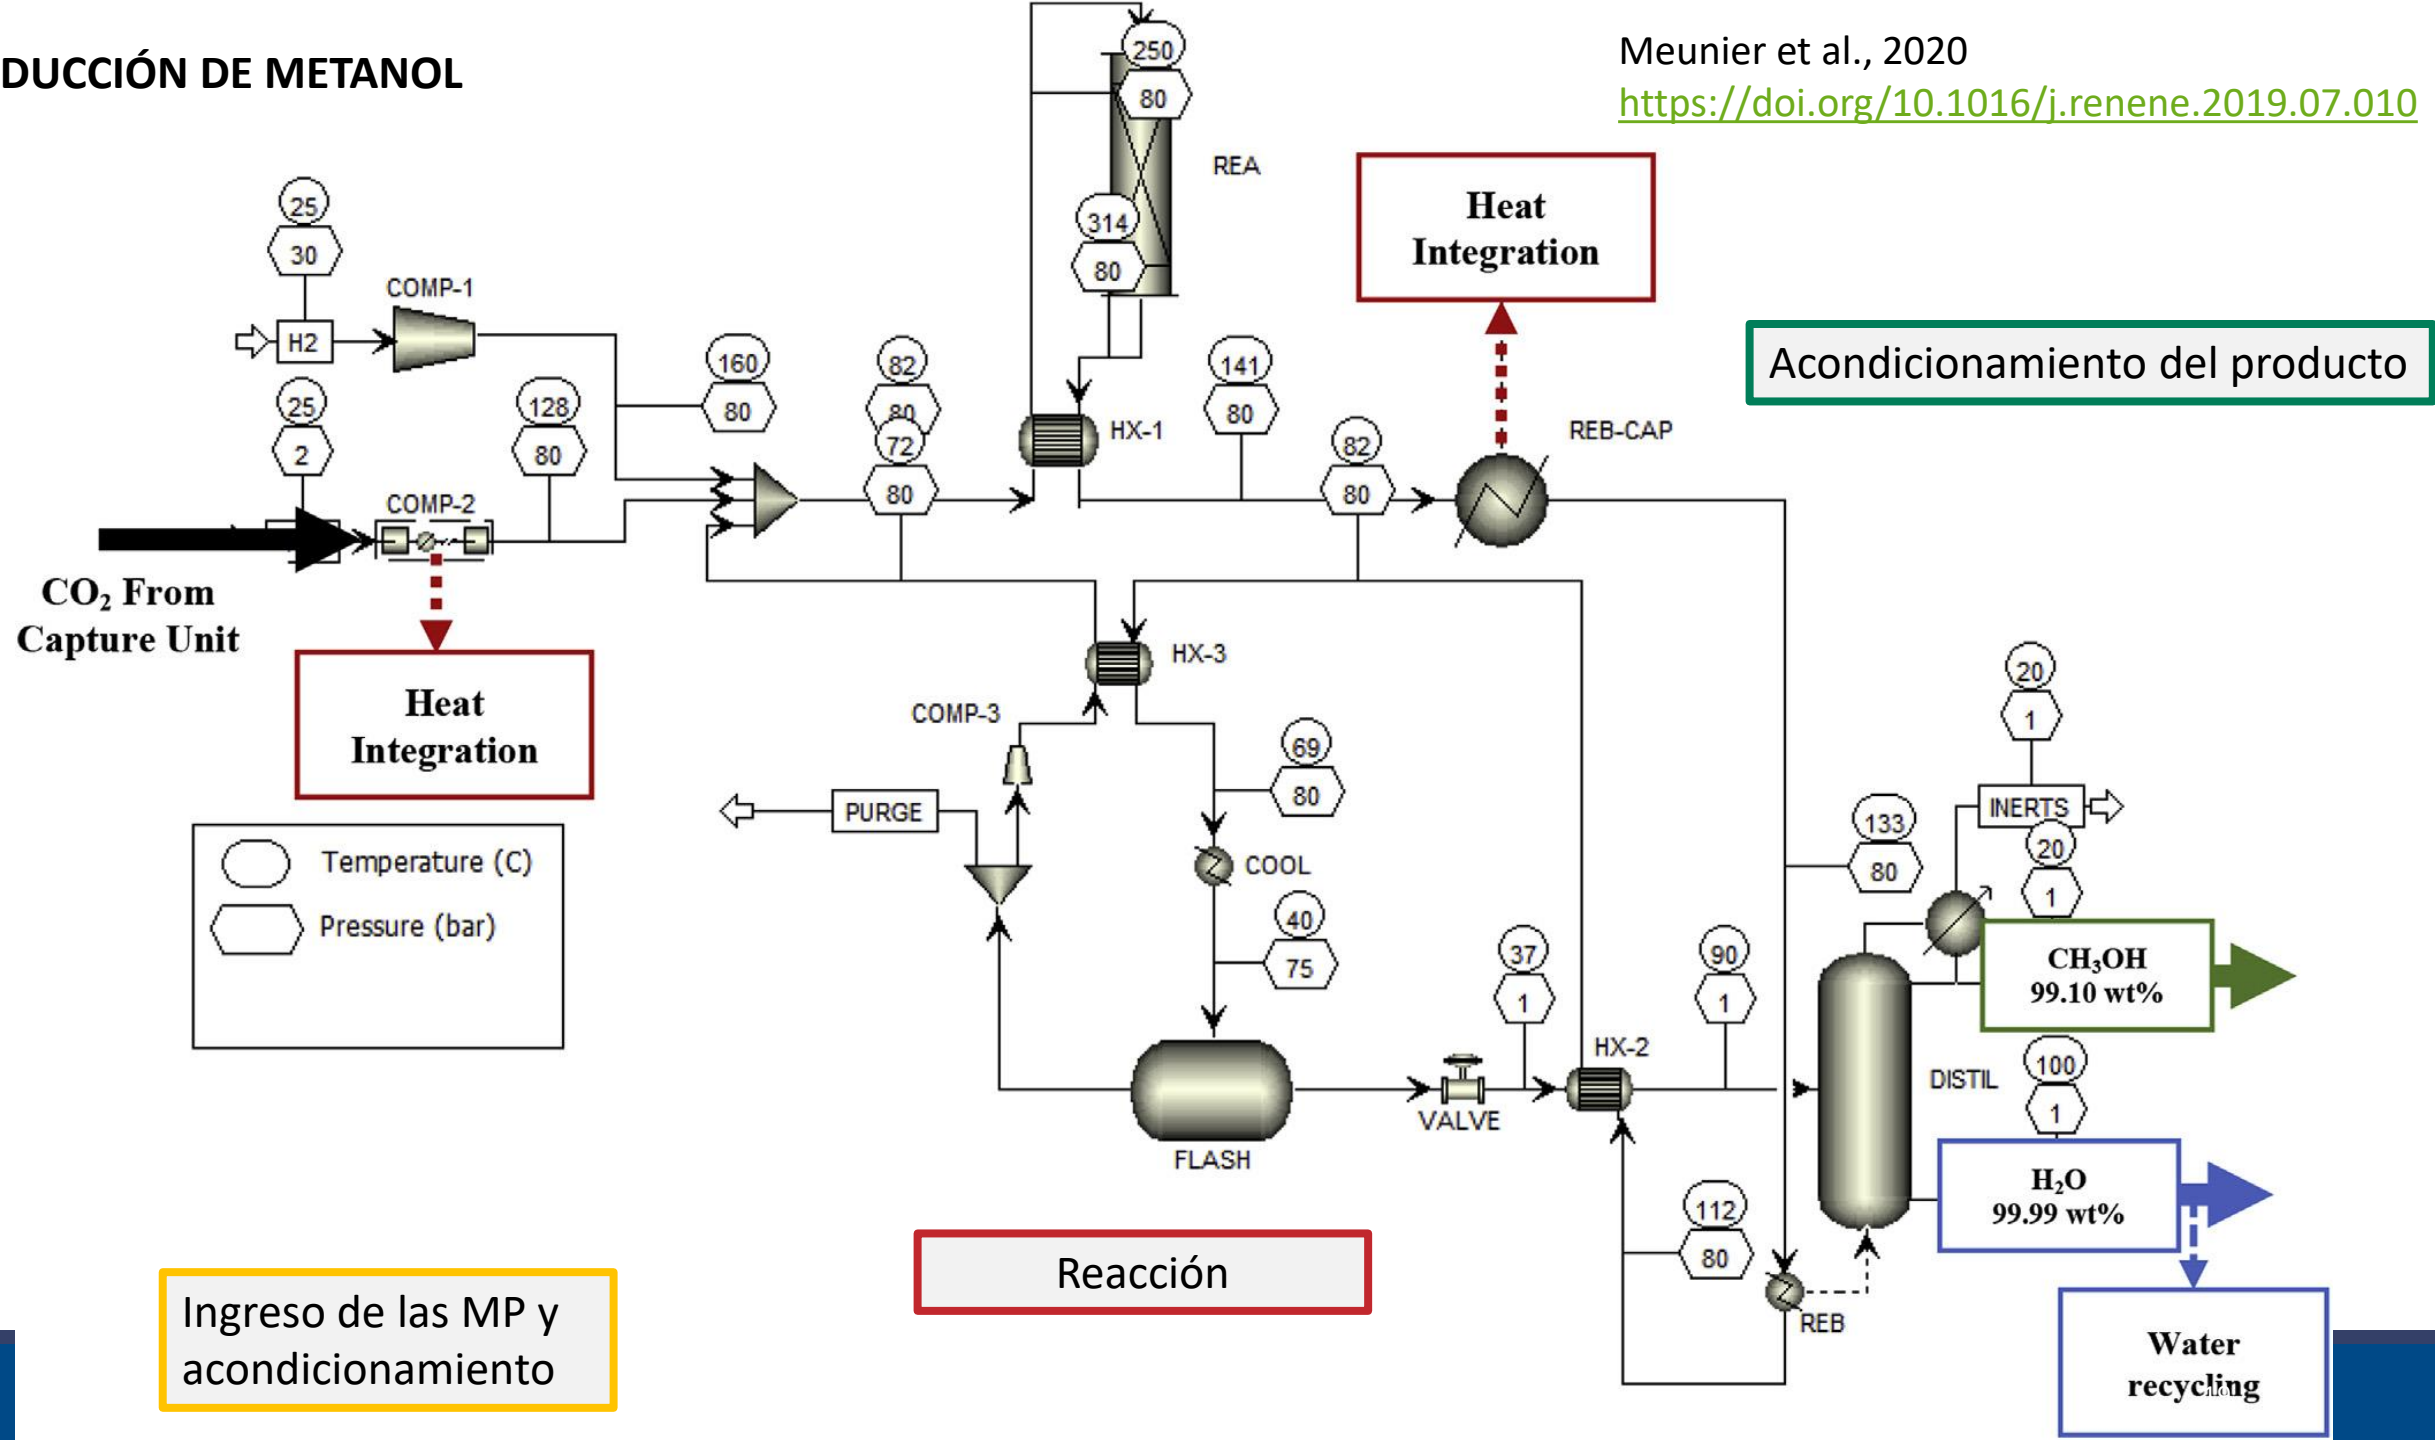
DUCCIÓN DE METANOL

Meunier et al., 2020
https://doi.org/10.1016/j.renene.2019.07.010

250
80
REA
314
80

Heat Integration

Acondicionamiento del producto

25
30
COMP-1
H2
25
2
128
80
160
80
82
80
72
80
HX-1
141
80
82
80
REB-CAP
COMP-2

$CO_2$ From Capture Unit

Heat Integration

HX-3
COMP-3
69
80
PURGE
COOL
40
75
Temperature (C)
Pressure (bar)

20
1
INERTS
133
80
20
1
$CH_3OH$ 99.10 wt%
37
1
90
1
HX-2
DISTIL
100
1
FLASH
VALVE
$H_2O$ 99.99 wt%
112
80
REB

Reacción

Ingreso de las MP y acondicionamiento

Water recycling